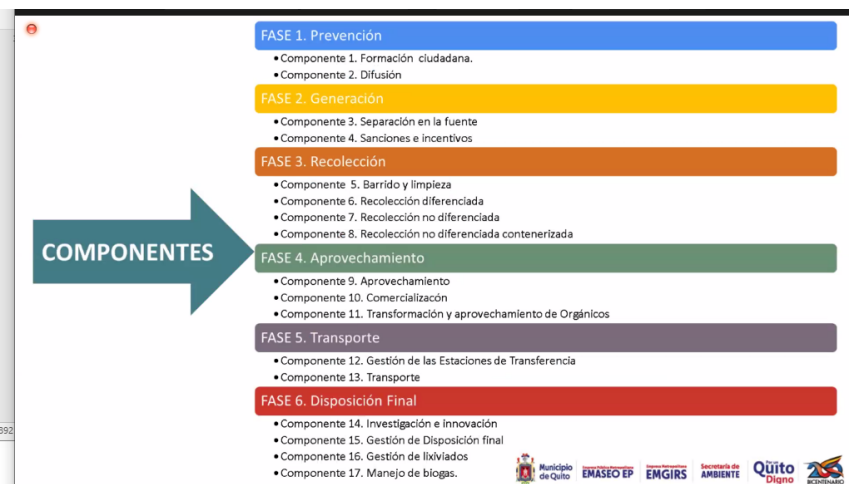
COMPONENTES

FASE 1. Prevención

• Componente 1. Formación ciudadana.
• Componente 2. Difusión

FASE 2. Generación

• Componente 3. Separación en la fuente
• Componente 4. Sanciones e incentivos

FASE 3. Recolección

• Componente 5. Barrido y limpieza
• Componente 6. Recolección diferenciada
• Componente 7. Recolección no diferenciada
• Componente 8. Recolección no diferenciada contenerizada

FASE 4. Aprovechamiento

• Componente 9. Aprovechamiento
• Componente 10. Comercialización
• Componente 11. Transformación y aprovechamiento de Orgánicos

FASE 5. Transporte

• Componente 12. Gestión de las Estaciones de Transferencia
• Componente 13. Transporte

FASE 6. Disposición Final

• Componente 14. Investigación e innovación
• Componente 15. Gestión de Disposición final
• Componente 16. Gestión de lixiviados
• Componente 17. Manejo de biogas.

Municipio de Quito EMASEO EP EMGIRS Secretaría de AMBIENTE Quito Digno BICENTENARIO

392